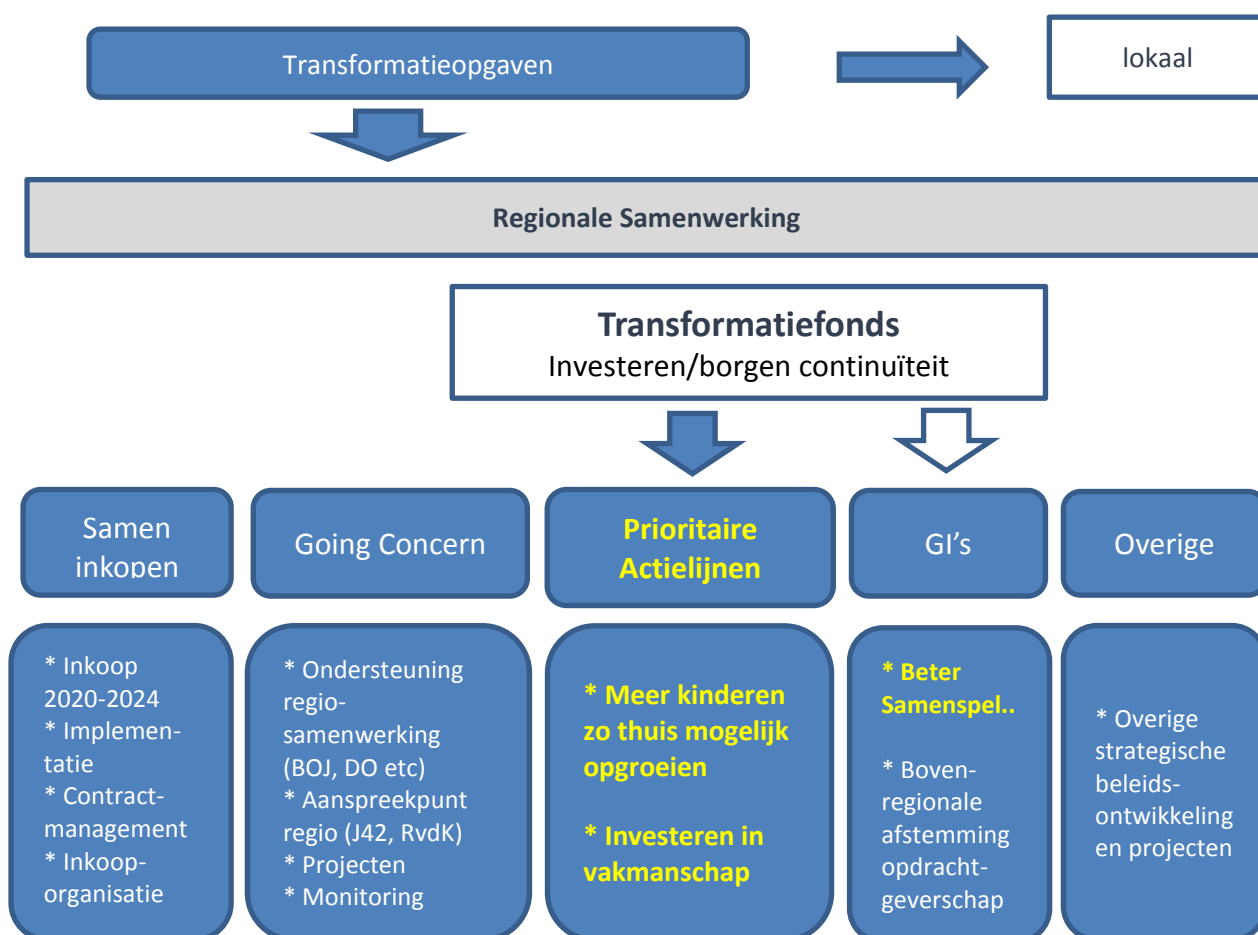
Transformatieopgaven

lokaal

Regionale Samenwerking

Transformatiefonds
Investeren/borgen continuïteit

Samen inkopen

Going Concern

Prioritaire Actielijnen

GI's

Overige

* Inkoop 2020-2024
* Implementatie
* Contractmanagement
* Inkooporganisatie

* Ondersteuning regiosamenwerking (BOJ, DO etc)
* Aanspreekpunt regio (J42, RvdK)
* Projecten
* Monitoring

* Meer kinderen zo thuis mogelijk opgroeien

* Investeren in vakmanschap

* Beter Samenspel..

* Bovenregionale afstemming opdrachtgeverschap

* Overige strategische beleidsontwikkeling en projecten